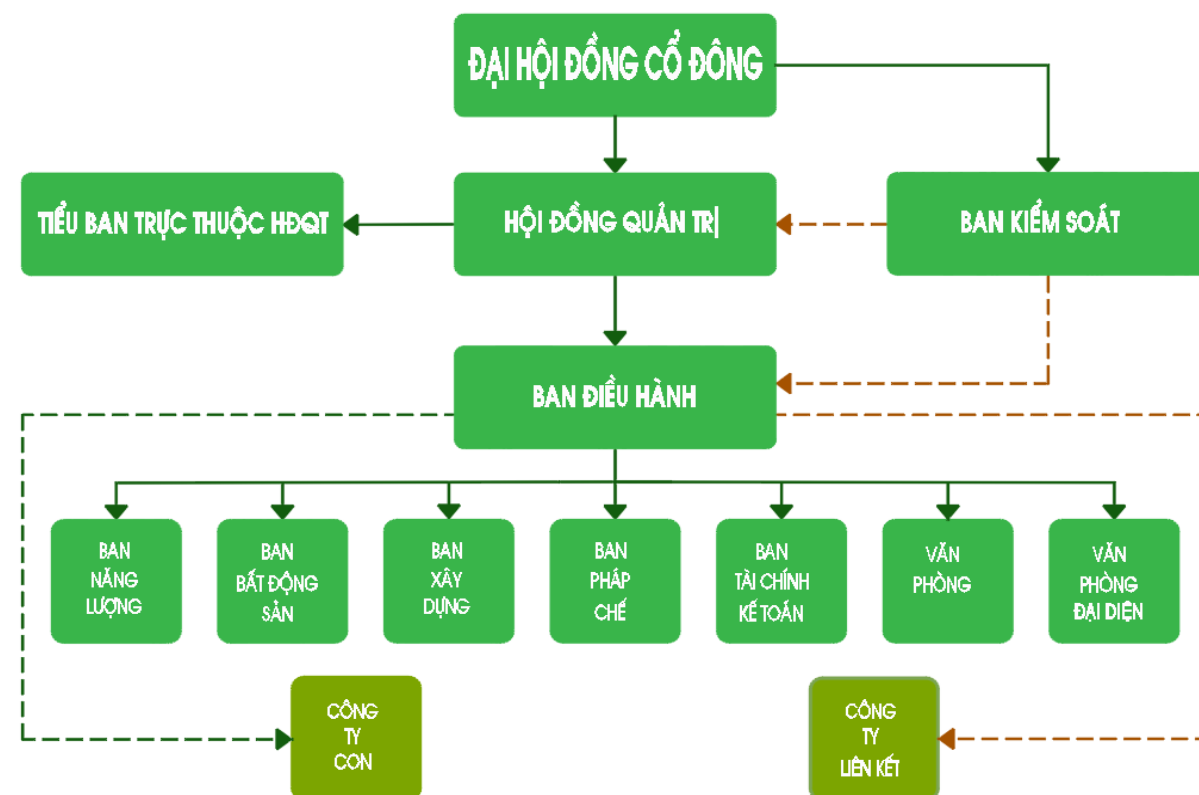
ĐẠI HỘI ĐỒNG CỔ ĐÔNG

TIỂU BAN TRỰC THUỘC HĐQT

HỘI ĐỒNG QUẢN TRỊ

BAN KIỂM SOÁT

BAN ĐIỀU HÀNH

BAN NĂNG LƯỢNG

BAN BẤT ĐỘNG SẢN

BAN XÂY DỰNG

BAN PHÁP CHẾ

BAN TÀI CHÍNH KẾ TOÁN

VĂN PHÒNG

VĂN PHÒNG ĐẠI DIỆN

CÔNG TY CON

CÔNG TY LIÊN KẾT